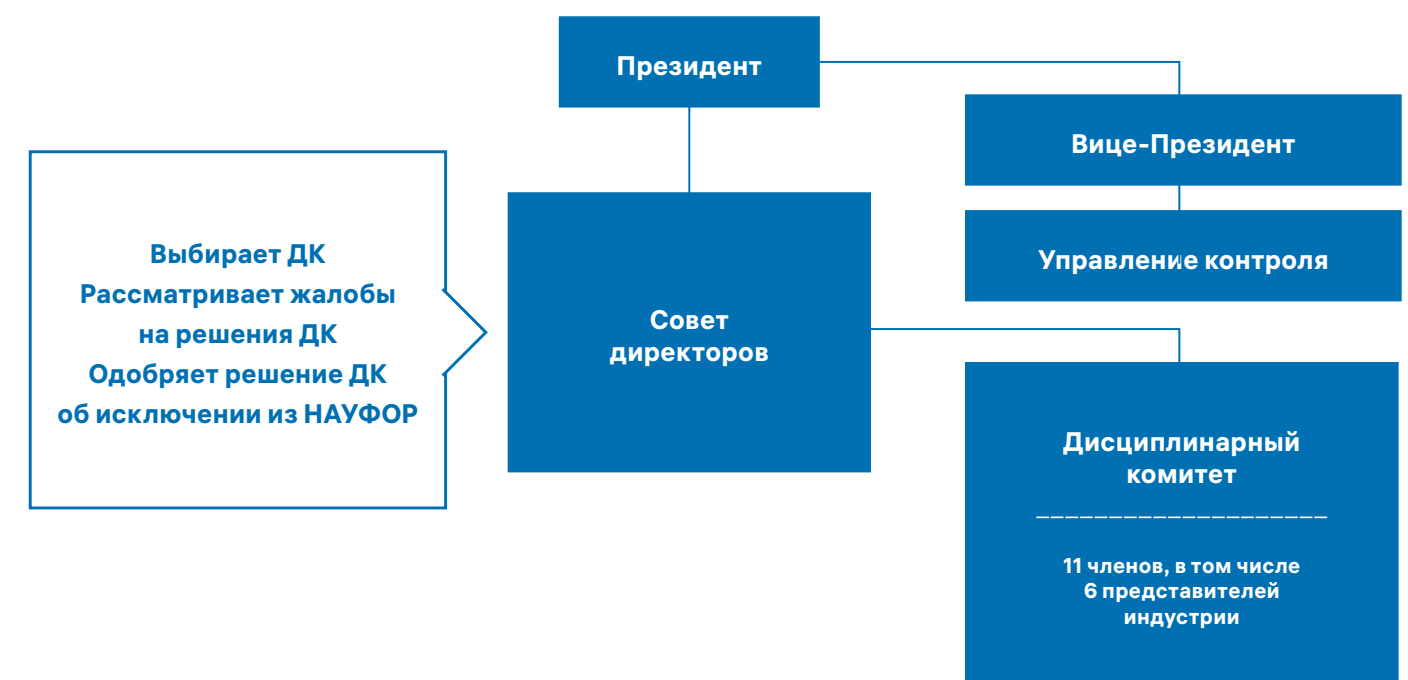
Президент

Вице-Президент

Управление контроля

Выбирает ДК
Рассматривает жалобы на решения ДК
Одобряет решение ДК об исключении из НАУФОР

Совет директоров

Дисциплинарный комитет

11 членов, в том числе 6 представителей индустрии